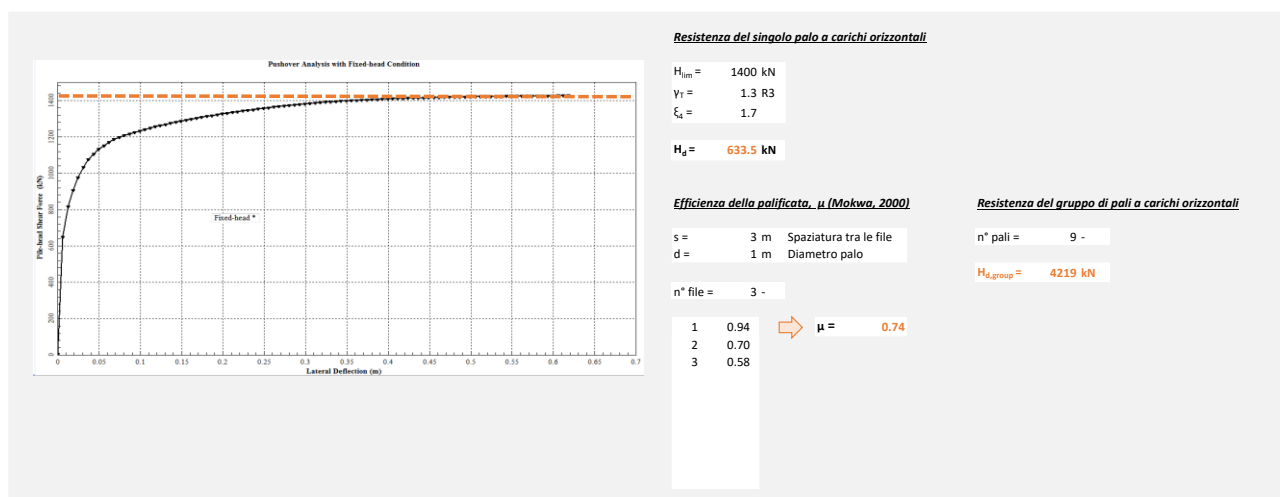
Pushover Analysis with Fixed-head Condition

Pile-head Shear Force (kN)

1400
1200
1000
800
600
400
200
0

Fixed-head *

0 0.05 0.1 0.15 0.2 0.25 0.3 0.35 0.4 0.45 0.5 0.55 0.6 0.65 0.7

Lateral Deflection (m)

Resistenza del singolo palo a carichi orizzontali

$H_{lim}$ = 1400 kN
$\gamma_T$ = 1.3 R3
$\xi_4$ = 1.7

$H_d$ = 633.5 kN

Efficienza della palificata, μ (Mokwa, 2000)

s = 3 m Spaziatura tra le file
d = 1 m Diametro palo

n° file = 3 -

| | |
|---|---|
| 1 | 0.94 |
| 2 | 0.70 |
| 3 | 0.58 |

μ = 0.74

Resistenza del gruppo di pali a carichi orizzontali

n° pali = 9 -

$H_{d,group}$ = 4219 kN